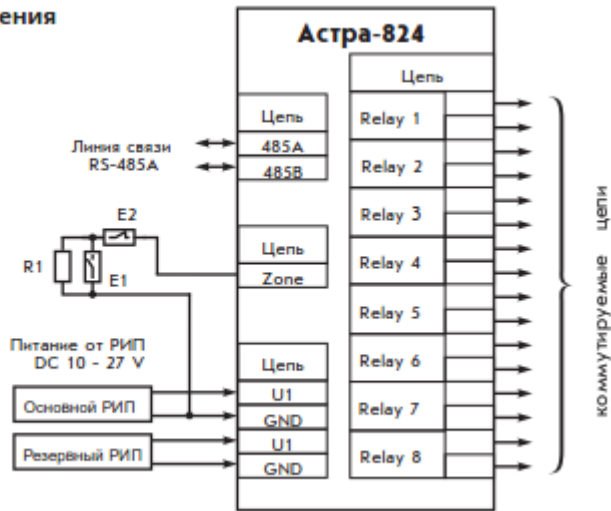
ения

Астра-824

Цепь

Цепь
485A
485B

Линия связи
RS-485A

E2
R1
E1

Цепь
Zone

Relay 1
Relay 2
Relay 3
Relay 4
Relay 5
Relay 6
Relay 7
Relay 8

Питание от РИП
DC 10 - 27 V

Цепь
U1
GND
U1
GND

Основной РИП
Резервный РИП

коммутируемые цепи